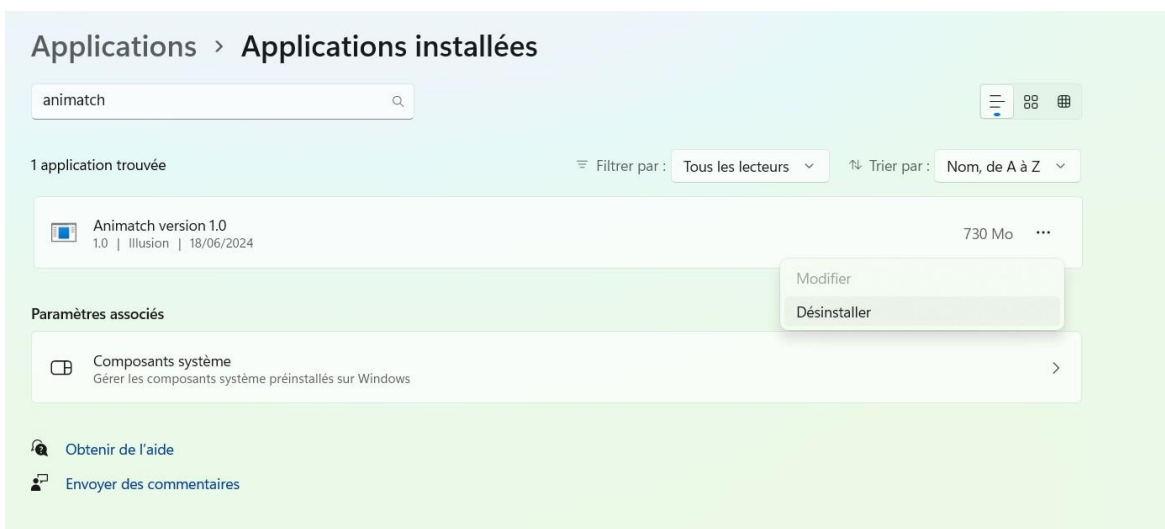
Applications › Applications installées

animatch

1 application trouvée

Filtrer par : Tous les lecteurs

Trier par : Nom, de A à Z

Animatch version 1.0
1.0 | Illusion | 18/06/2024

730 Mo ···

Modifier

Désinstaller

Paramètres associés

Composants système
Gérer les composants système préinstallés sur Windows

Obtenir de l'aide

Envoyer des commentaires